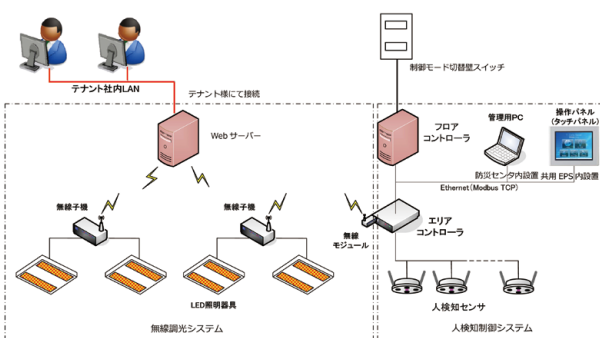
テナント社内LAN

テナント様にて接続

Webサーバー

制御モード切替壁スイッチ

フロア
コントローラ

管理用PC

操作パネル
(タッチパネル)

防災センタ内設置

共用 EPS内設置

Ethernet(Modbus TCP)

無線子機

無線子機

無線
モジュール

エリア
コントローラ

LED照明器具

人検知センサ

無線調光システム

人検知制御システム